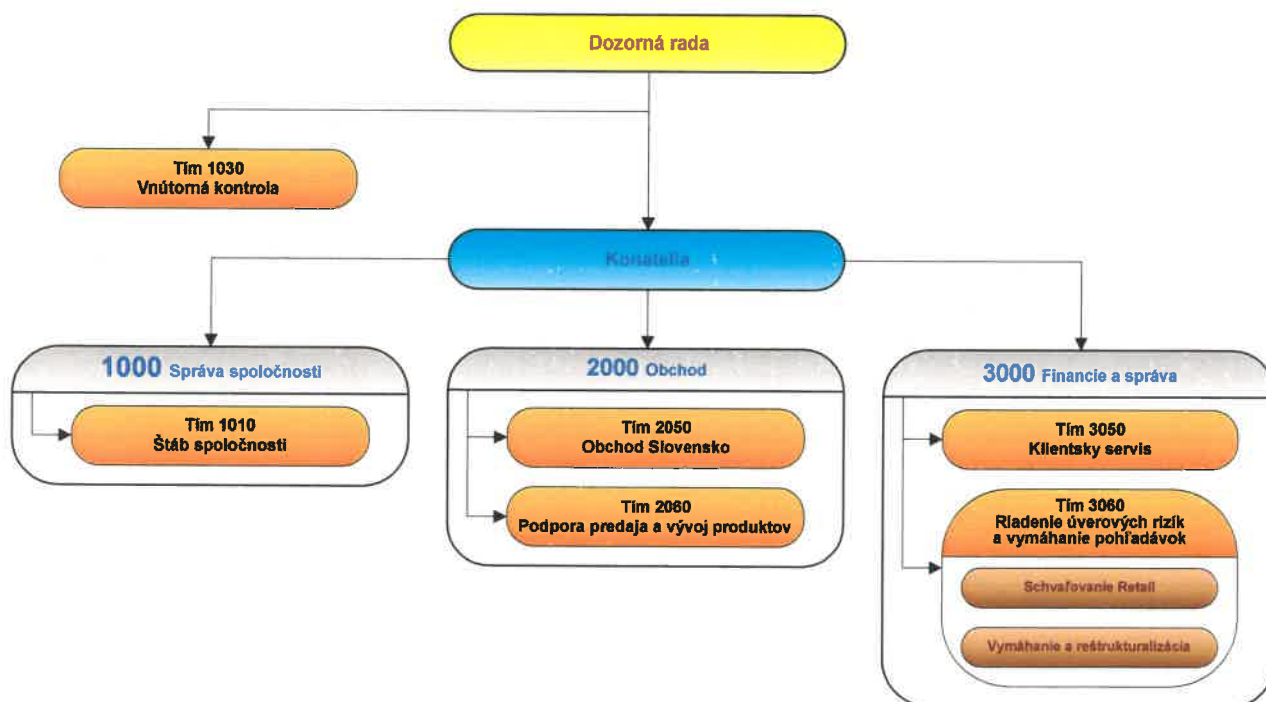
Dozorná rada

Tím 1030
Vnútorná kontrola

Konatelia

1000 Správa spoločnosti

Tím 1010
Štáb spoločnosti

2000 Obchod

Tím 2050
Obchod Slovensko

Tím 2060
Podpora predaja a vývoj produktov

3000 Financie a správa

Tím 3050
Klientsky servis

Tím 3060
Riadenie úverových rizík a vymáhanie pohľadávok

Schvaľovanie Retail

Vymáhanie a reštrukturalizácia